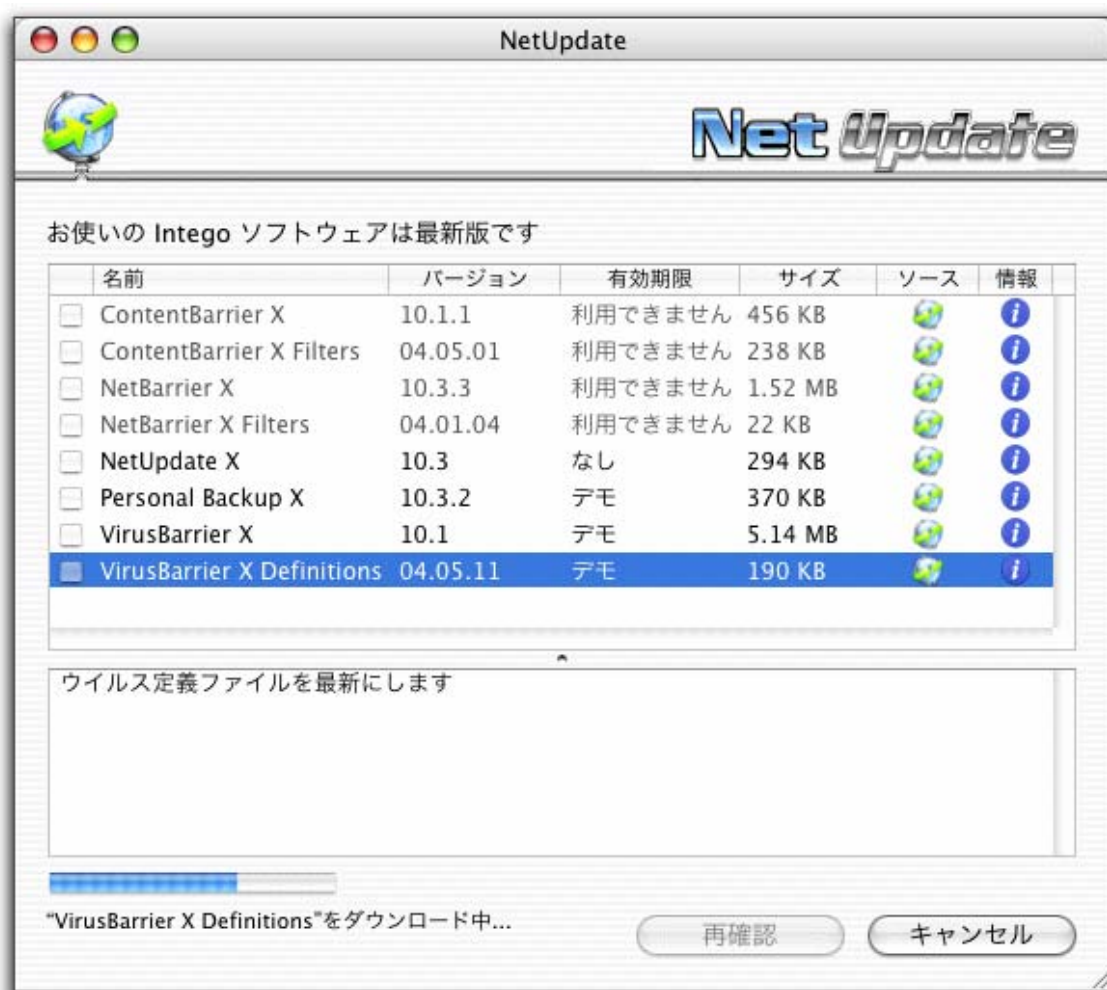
NetUpdate

Net Update

お使いの Intego ソフトウェアは最新版です

| 名前 | バージョン | 有効期限 | サイズ | ソース | 情報 |
|---|---|---|---|---|---|
| ContentBarrier X | 10.1.1 | 利用できません | 456 KB | | |
| ContentBarrier X Filters | 04.05.01 | 利用できません | 238 KB | | |
| NetBarrier X | 10.3.3 | 利用できません | 1.52 MB | | |
| NetBarrier X Filters | 04.01.04 | 利用できません | 22 KB | | |
| NetUpdate X | 10.3 | なし | 294 KB | | |
| Personal Backup X | 10.3.2 | デモ | 370 KB | | |
| VirusBarrier X | 10.1 | デモ | 5.14 MB | | |
| VirusBarrier X Definitions | 04.05.11 | デモ | 190 KB | | |

ウイルス定義ファイルを最新にします

"VirusBarrier X Definitions"をダウンロード中...

再確認

キャンセル